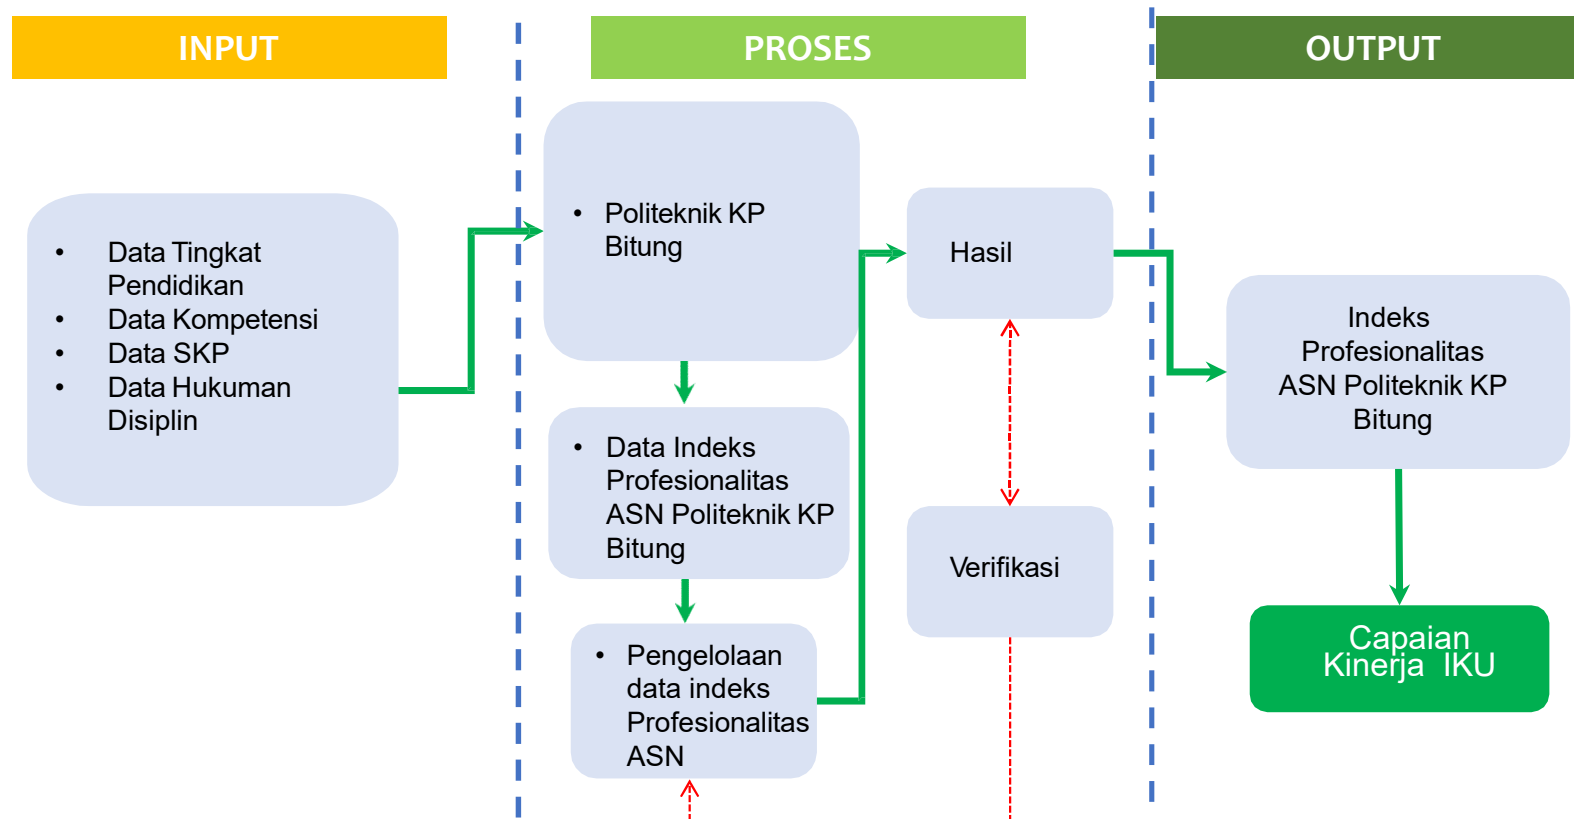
INPUT

PROSES

OUTPUT

- Data Tingkat Pendidikan
- Data Kompetensi
- Data SKP
- Data Hukuman Disiplin

- Politeknik KP Bitung

- Data Indeks Profesionalitas ASN Politeknik KP Bitung

- Pengelolaan data indeks Profesionalitas ASN

Hasil

Verifikasi

Indeks Profesionalitas ASN Politeknik KP Bitung

Capaian Kinerja IKU